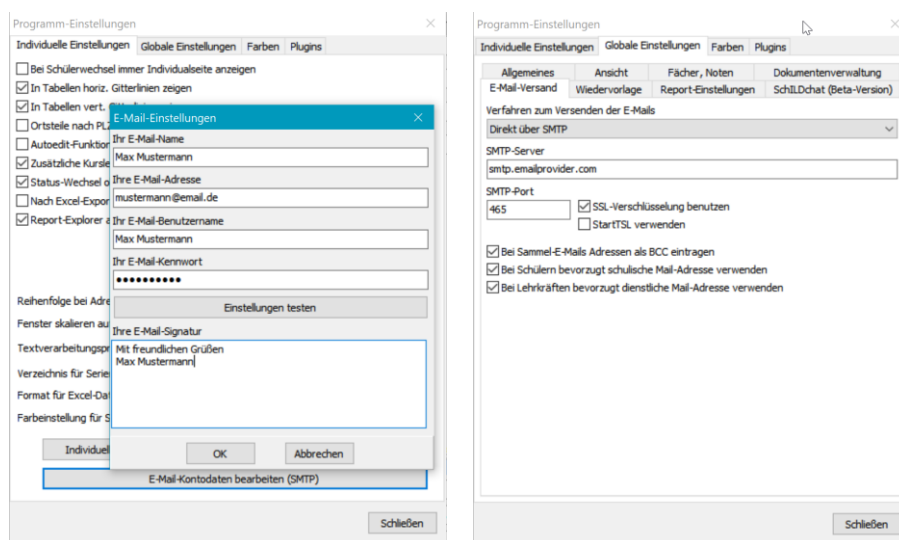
Programm-Einstellungen

Individuelle Einstellungen | Globale Einstellungen | Farben | Plugins

Bei Schülerwechsel immer Individualseite anzeigen
In Tabellen horiz. Gitterlinien zeigen
In Tabellen vert. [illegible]
Ortsteile nach PLZ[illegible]
Autoedit-Funktion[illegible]
Zusätzliche Kursle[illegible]
Status-Wechsel o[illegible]
Nach Excel-Expor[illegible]
Report-Explorer a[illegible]

Reihenfolge bei Adre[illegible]
Fenster skalieren au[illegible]
Textverarbeitungspr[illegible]
Verzeichnis für Serie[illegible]
Format für Excel-Dat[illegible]
Farbeinstellung für S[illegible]

Individuel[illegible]
E-Mail-Kontodaten bearbeiten (SMTP)

Schließen

E-Mail-Einstellungen

Ihr E-Mail-Name
Max Mustermann
Ihre E-Mail-Adresse
mustermann@email.de
Ihr E-Mail-Benutzername
Max Mustermann
Ihr E-Mail-Kennwort
••••••••••
Einstellungen testen
Ihre E-Mail-Signatur
Mit freundlichen Grüßen
Max Mustermann

OK
Abbrechen

Programm-Einstellungen

Individuelle Einstellungen | Globale Einstellungen | Farben | Plugins

Allgemeines | Ansicht | Fächer, Noten | Dokumentenverwaltung
E-Mail-Versand | Wiedervorlage | Report-Einstellungen | SchILDchat (Beta-Version)

Verfahren zum Versenden der E-Mails
Direkt über SMTP
SMTP-Server
smtp.emailprovider.com
SMTP-Port
465
SSL-Verschlüsselung benutzen
StartTSL verwenden

Bei Sammel-E-Mails Adressen als BCC eintragen
Bei Schülern bevorzugt schulische Mail-Adresse verwenden
Bei Lehrkräften bevorzugt dienstliche Mail-Adresse verwenden

Schließen